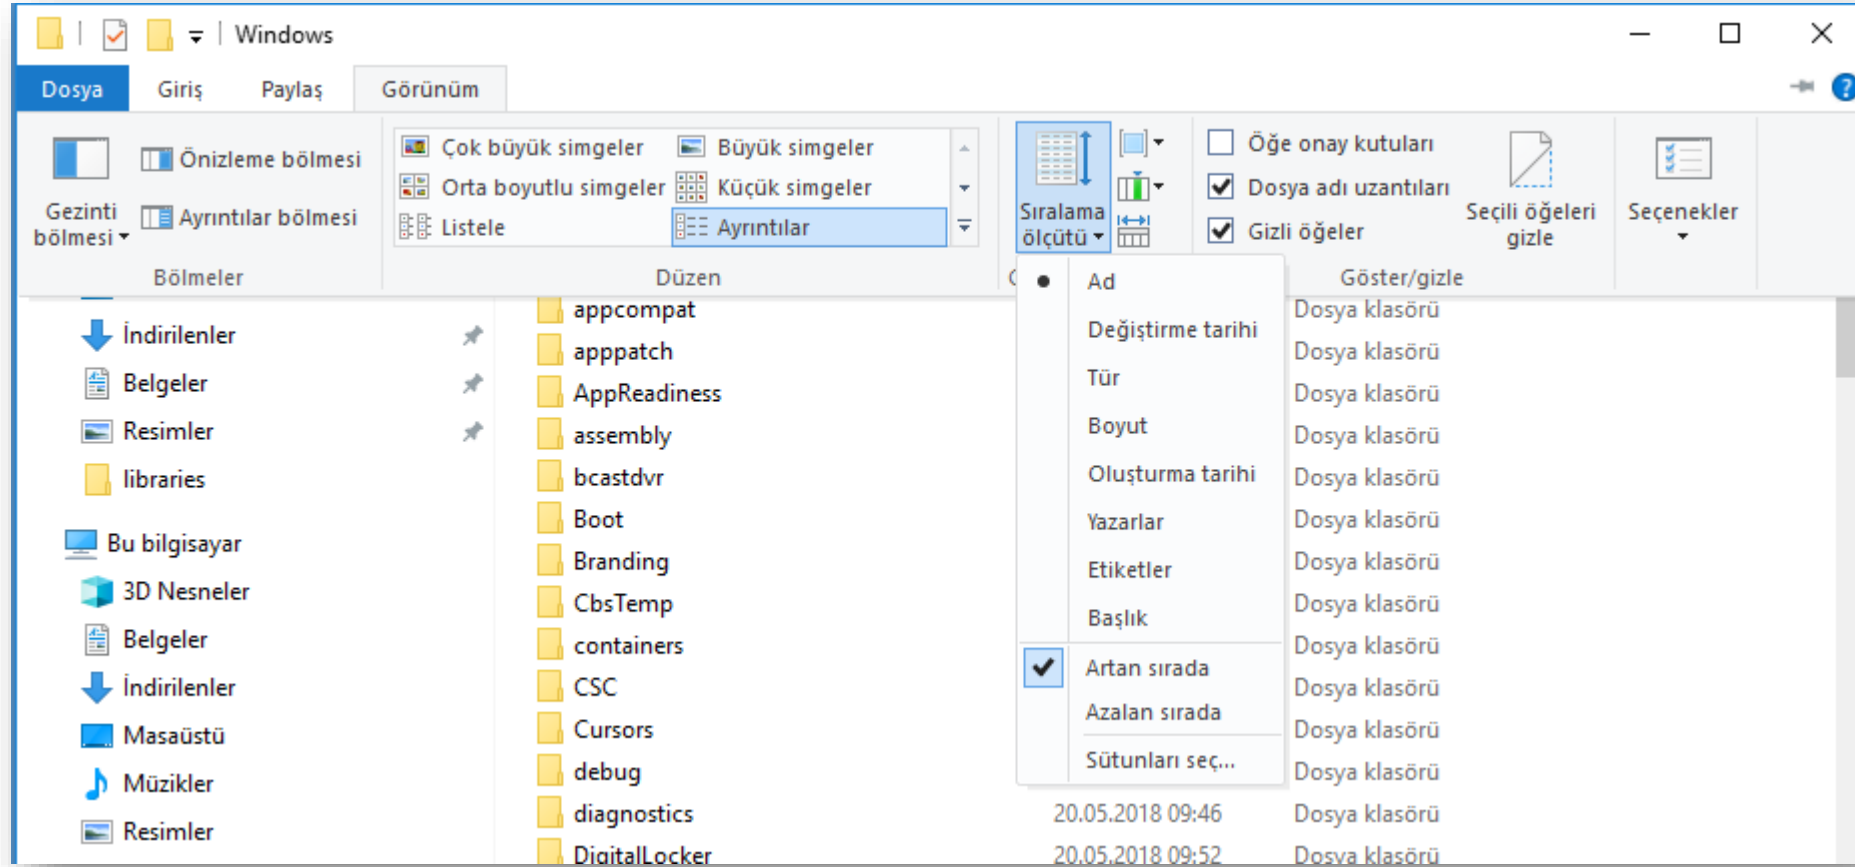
Windows

Dosya Giriş Paylaş Görünüm

Gezinti bölmesi
Önizleme bölmesi
Ayrıntılar bölmesi
Bölmeler

Çok büyük simgeler
Büyük simgeler
Orta boyutlu simgeler
Küçük simgeler
Listele
Ayrıntılar
Düzen

Sıralama ölçütü

Öğe onay kutuları
Dosya adı uzantıları
Gizli öğeler
Seçili öğeleri gizle
Göster/gizle

Seçenekler

İndirilenler
Belgeler
Resimler
libraries
Bu bilgisayar
3D Nesneler
Belgeler
İndirilenler
Masaüstü
Müzikler
Resimler

appcompat
apppatch
AppReadiness
assembly
bcastdvr
Boot
Branding
CbsTemp
containers
CSC
Cursors
debug
diagnostics
DigitalLocker

Ad
Değiştirme tarihi
Tür
Boyut
Oluşturma tarihi
Yazarlar
Etiketler
Başlık
Artan sırada
Azalan sırada
Sütunları seç...

20.05.2018 09:46
20.05.2018 09:52

Dosya klasörü
Dosya klasörü
Dosya klasörü
Dosya klasörü
Dosya klasörü
Dosya klasörü
Dosya klasörü
Dosya klasörü
Dosya klasörü
Dosya klasörü
Dosya klasörü
Dosya klasörü
Dosya klasörü
Dosya klasörü